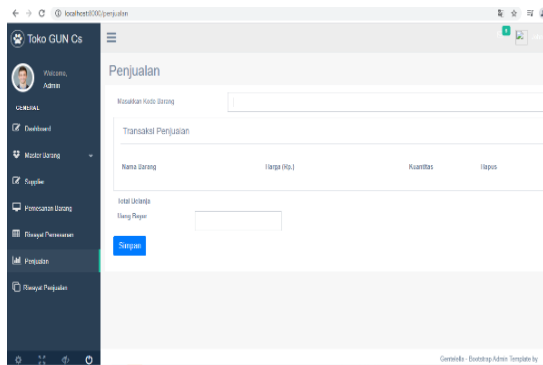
localhost:8000/penjualan

Toko GUN Cs

Welcome,
Admin

GENERAL

Dashboard

Master Barang

Supplier

Pemesanan Barang

Riwayat Pemesanan

Penjualan

Riwayat Penjualan

Penjualan

Masukkan Kode Barang

Transaksi Penjualan

| Nama Barang | Harga (Rp.) | Kuantitas | Hapus |
|---|---|---|---|

Total Belanja

Uang Bayar

Simpan

Gentelella - Bootstrap Admin Template by